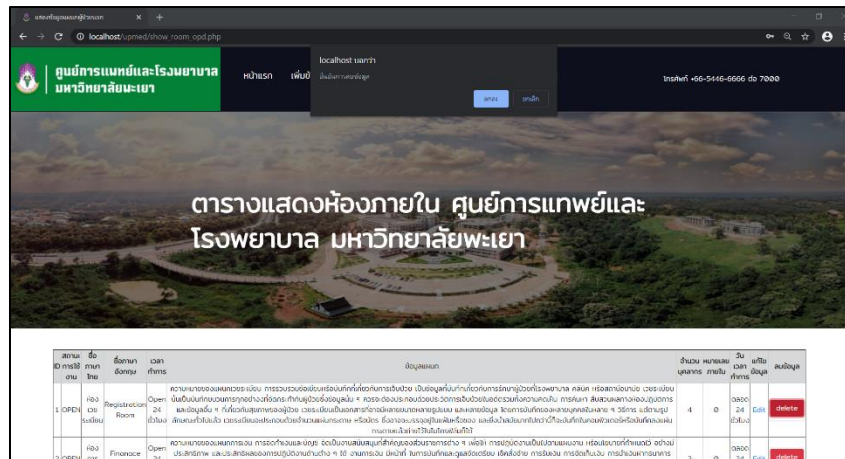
แสดงข้อมูลผลงานผู้ป่วยนอก

localhost/upmed/show_room_opd.php

ศูนย์การแพทย์และโรงพยาบาล มหาวิทยาลัยพะเยา

หน้าแรก เพิ่ม

localhost บอกว่า
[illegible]
ตกลง ยกเลิก

โทรศัพท์ +66-5446-6666 ต่อ 7000

ตารางแสดงห้องภายใน ศูนย์การแพทย์และโรงพยาบาล มหาวิทยาลัยพะเยา

| ID | สถานะการใช้งาน | ชื่อภาษาไทย | ชื่อภาษาอังกฤษ | เวลาทำการ | ข้อมูลแผนก | จำนวนบุคลากร | หมายเลขภายใน | วันเวลาทำการ | แก้ไขข้อมูล | ลบข้อมูล |
|---|---|---|---|---|---|---|---|---|---|---|
| 1 | OPEN | ห้องเวชระเบียน | Registration Room | Open 24 ชั่วโมง | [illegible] | 4 | 0 | ตลอด 24 ชั่วโมง | Edit | delete |
| 2 | OPEN | ห้อง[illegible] | Finance | Open 24 | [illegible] | 3 | 0 | ตลอด 24 | Edit | delete |